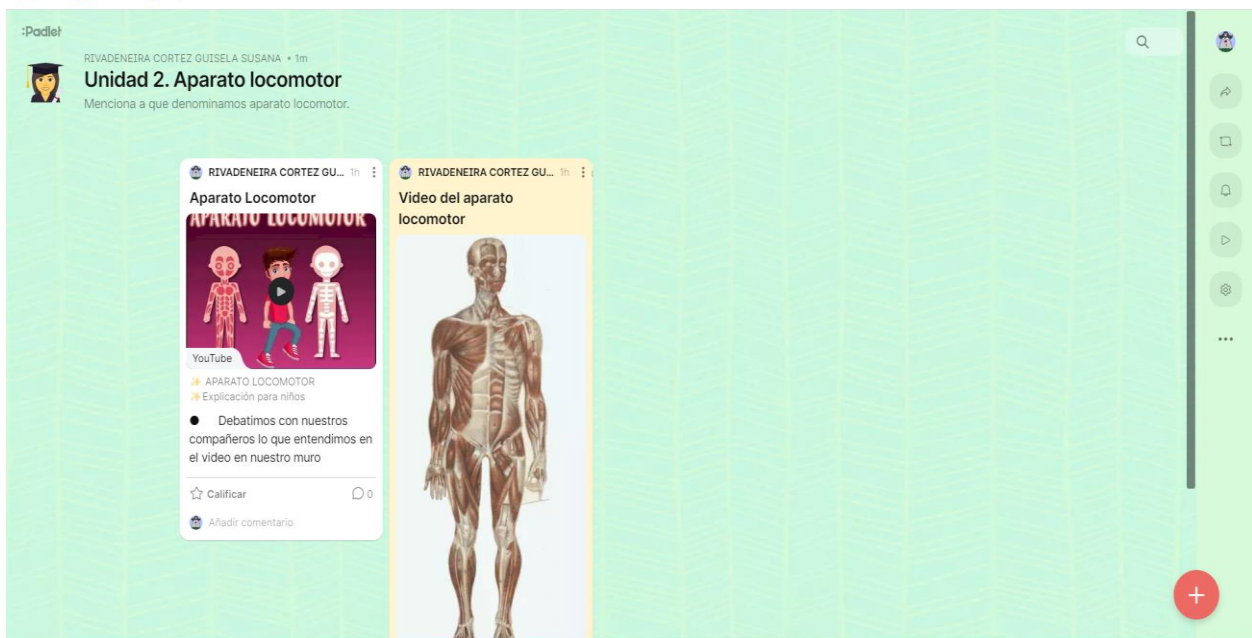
:Padlet

RIVADENEIRA CORTEZ GUISELA SUSANA • 1m

Unidad 2. Aparato locomotor

Menciona a que denominamos aparato locomotor.

RIVADENEIRA CORTEZ GU... 1h

Aparato Locomotor

APARATO LOCOMOTOR

YouTube

✨ APARATO LOCOMOTOR
✨ Explicación para niños

● Debatimos con nuestros compañeros lo que entendimos en el video en nuestro muro

Calificar

0

Añadir comentario

RIVADENEIRA CORTEZ GU... 1h

Video del aparato locomotor